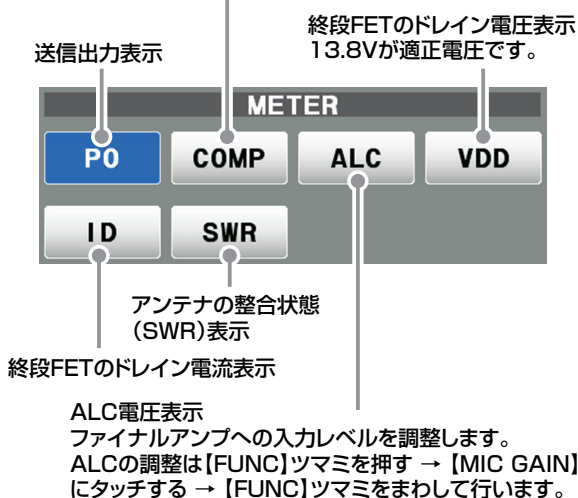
終段FETのドレイン電圧表示
13.8Vが適正電圧です。

送信出力表示

METER

PO

COMP

ALC

VDD

ID

SWR

アンテナの整合状態
(SWR)表示

終段FETのドレイン電流表示

ALC電圧表示
ファイナルアンプへの入力レベルを調整します。
ALCの調整は【FUNC】ツマミを押す → 【MIC GAIN】にタッチする → 【FUNC】ツマミをまわして行います。